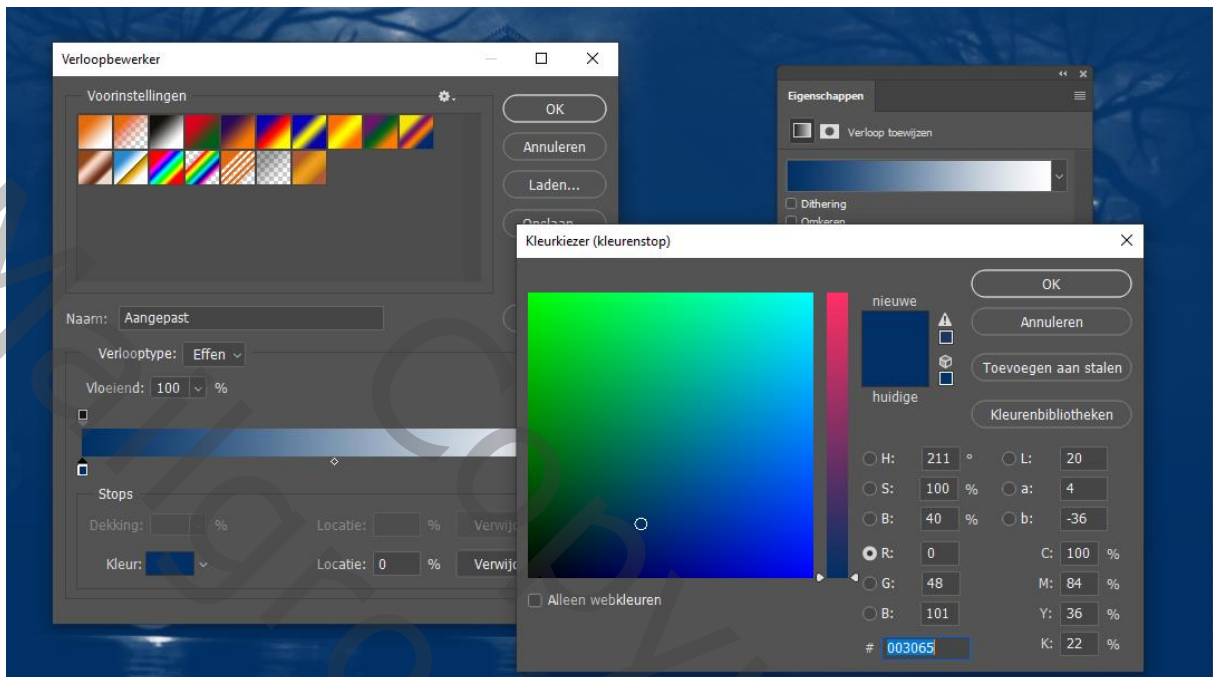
Verloopbewerker

Voorinstellingen

OK

Annuleren

Laden...

Opslaan

Naam: Aangepast

Verlooptype: Effen

Vloeiend: 100 %

Stops

Dekking: %

Locatie: %

Verwij

Kleur:

Locatie: 0 %

Verwij

Eigenschappen

Verloop toewijzen

Dithering

Omkeren

Kleurkiezer (kleurenstop)

nieuwe

huidige

OK

Annuleren

Toevoegen aan stalen

Kleurenbibliotheken

H: 211 °

S: 100 %

B: 40 %

R: 0

G: 48

B: 101

L: 20

a: 4

b: -36

C: 100 %

M: 84 %

Y: 36 %

K: 22 %

Alleen webkleuren

# 003065